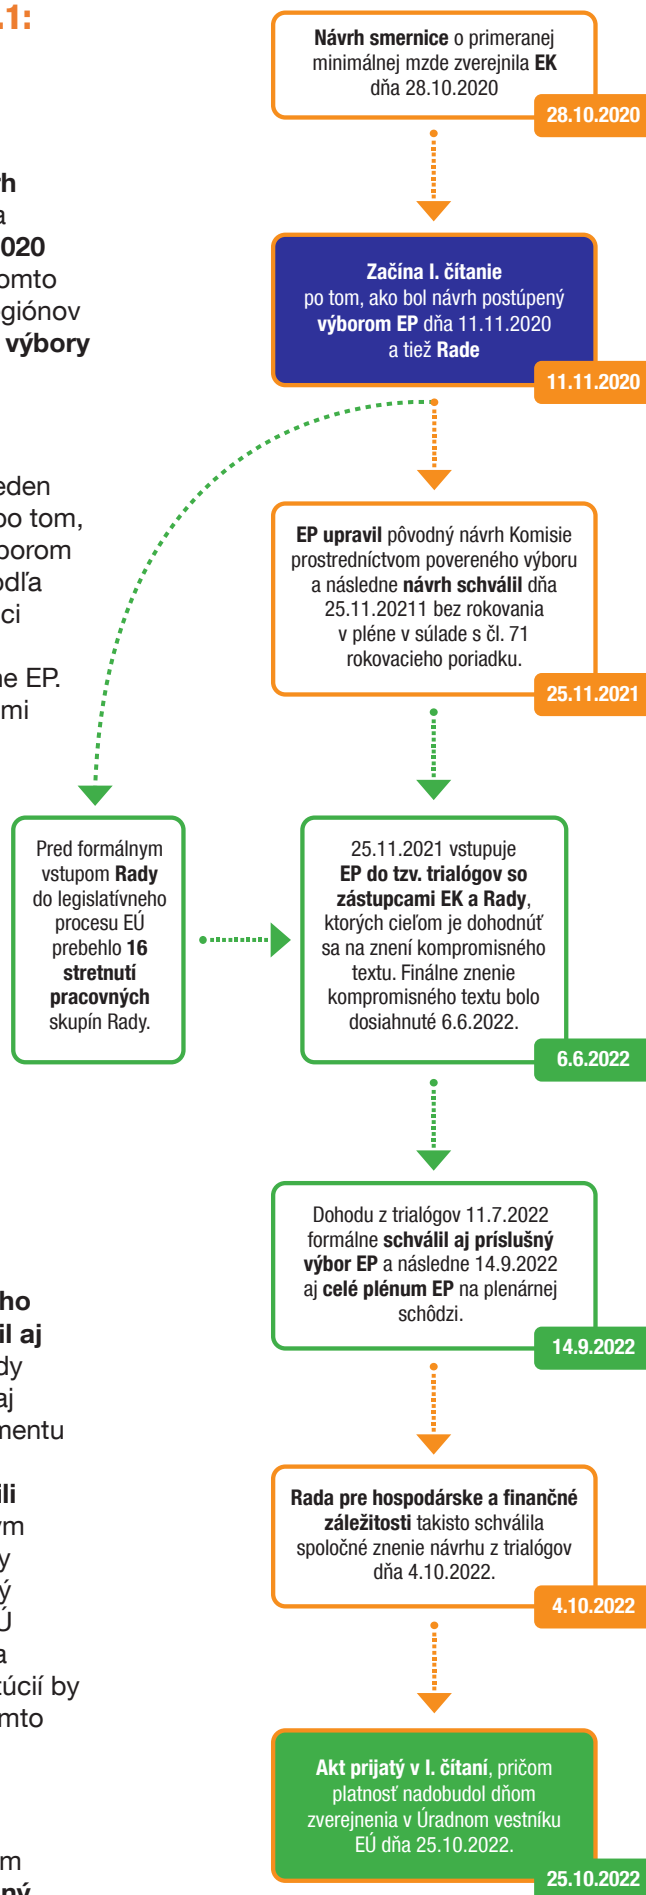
.1:

h
a
020
omto
giónov
výbory

eden
po tom,
borom
podľa
ci

ne EP.
mi

ho
il aj
dy
aj
mentu

ili
ym
y
ý
Ú
a
úcií by
mto

m
ný

**Návrh smernice** o primeranej minimálnej mzde zverejnila **EK** dňa 28.10.2020

28.10.2020

**Začína I. čítanie** po tom, ako bol návrh postúpený **výborom EP** dňa 11.11.2020 a tiež **Rade**

11.11.2020

**EP upravil** pôvodný návrh Komisie prostredníctvom povereného výboru a následne **návrh schválil** dňa 25.11.20211 bez rokovania v pléne v súlade s čl. 71 rokovacieho poriadku.

25.11.2021

Pred formálnym vstupom **Rady** do legislatívneho procesu EÚ prebehlo **16 stretnutí pracovných** skupín Rady.

25.11.2021 vstupuje **EP do tzv. trialógov so zástupcami EK a Rady**, ktorých cieľom je dohodnúť sa na znení kompromisného textu. Finálne znenie kompromisného textu bolo dosiahnuté 6.6.2022.

6.6.2022

Dohodu z trialógov 11.7.2022 formálne **schválil aj príslušný výbor EP** a následne 14.9.2022 aj **celé plénum EP** na plenárnej schôdzi.

14.9.2022

**Rada pre hospodárske a finančné záležitosti** takisto schválila spoločné znenie návrhu z trialógov dňa 4.10.2022.

4.10.2022

**Akt prijatý v I. čítaní**, pričom platnosť nadobudol dňom zverejnenia v Úradnom vestníku EÚ dňa 25.10.2022.

25.10.2022